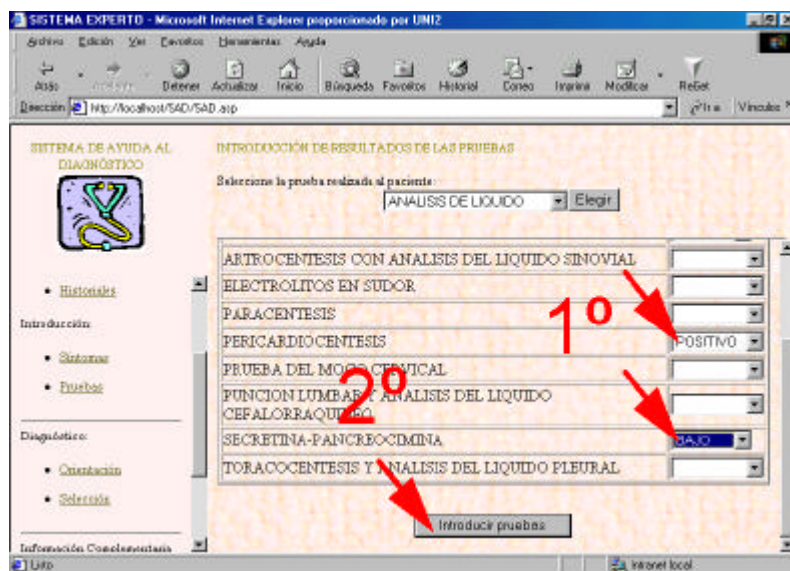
SISTEMA EXPERTO - Microsoft Internet Explorer proporcionado por UNI2

Archivo Edición Ver Favoritos Herramientas Ayuda

Atrás Adelante Detener Actualizar Inicio Búsqueda Favoritos Historial Correo Imprimir Modificar ReGet

Dirección http://localhost/SAD/SAD.asp Ir a Vínculos

SISTEMA DE AYUDA AL DIAGNÓSTICO

• Historiales

Introducción:

• Síntomas

• Pruebas

Diagnóstico:

• Orientación

• Selección

Información Complementaria

INTRODUCCIÓN DE RESULTADOS DE LAS PRUEBAS

Seleccione la prueba realizada al paciente:

ANALISIS DE LIQUIDO Elegir

| | |
|---|---|
| ARTROCENTESIS CON ANALISIS DEL LIQUIDO SINOVIAL | |
| ELECTROLITOS EN SUDOR | |
| PARACENTESIS | |
| PERICARDIOCENTESIS | POSITIVO |
| PRUEBA DEL MOCO CERVICAL | |
| PUNCION LUMBAR Y ANALISIS DEL LIQUIDO CEFALORRAQUIDEO | |
| SECRETINA-PANCREOCIMINA | BAJO |
| TORACOCENTESIS Y ANALISIS DEL LIQUIDO PLEURAL | |

1º

2º

Introducir pruebas

Listo

Intranet local